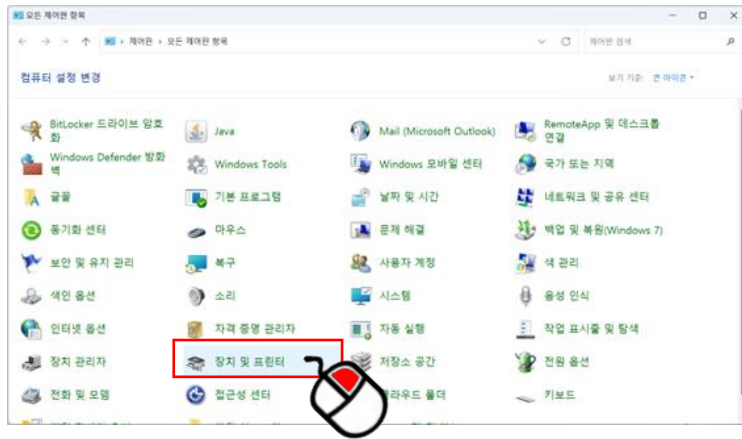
모든 제어판 항목

제어판 > 모든 제어판 항목

제어판 검색

컴퓨터 설정 변경

보기 기준: 큰 아이콘

BitLocker 드라이브 암호화
Java
Mail (Microsoft Outlook)
RemoteApp 및 데스크톱 연결
Windows Defender 방화벽
Windows Tools
Windows 모바일 센터
국가 또는 지역
글꼴
기본 프로그램
날짜 및 시간
네트워크 및 공유 센터
동기화 센터
마우스
문제 해결
백업 및 복원(Windows 7)
보안 및 유지 관리
복구
사용자 계정
색 관리
색인 옵션
소리
시스템
음성 인식
인터넷 옵션
자격 증명 관리자
자동 실행
작업 표시줄 및 탐색
장치 관리자
장치 및 프린터
저장소 공간
전원 옵션
전화 및 모뎀
접근성 센터
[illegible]라우드 폴더
키보드